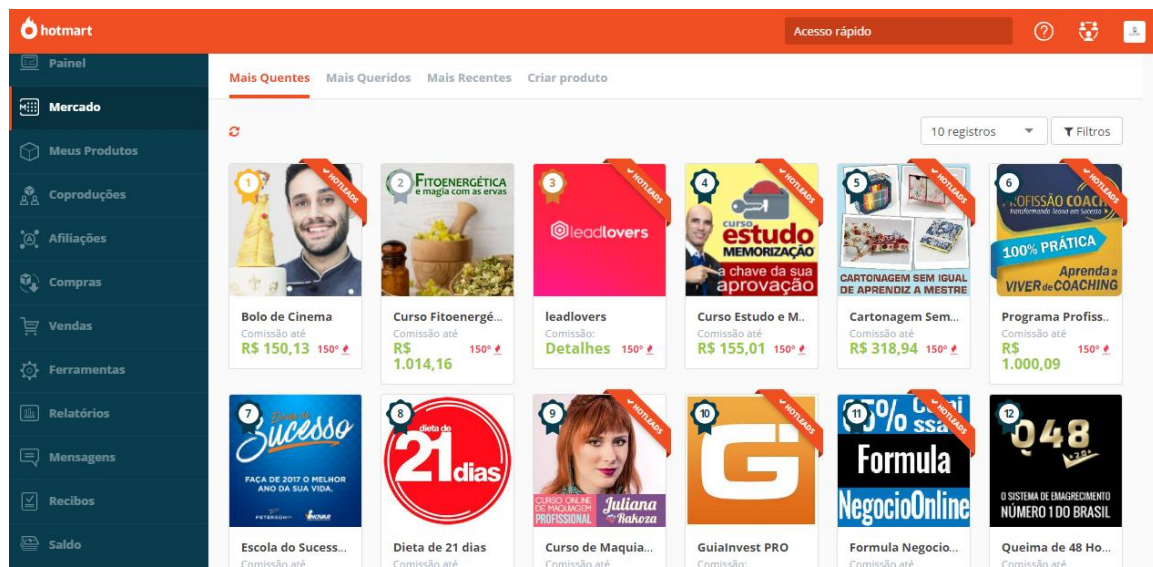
hotmart

Acesso rápido

Painel
Mercado
Meus Produtos
Coproduções
Afiliações
Compras
Vendas
Ferramentas
Relatórios
Mensagens
Recibos
Saldo

Mais Quentes  Mais Queridos  Mais Recentes  Criar produto

10 registros
Filtros

1 HOTLEADS
Bolo de Cinema
Comissão até
R$ 150,13 150°

2 FITOENERGÉTICA e magia com as ervas
Curso Fitoenergé...
Comissão até
R$ 1.014,16 150°

3 HOTLEADS leadlovers
leadlovers
Comissão:
Detalhes 150°

4 HOTLEADS curso estudo MEMORIZAÇÃO a chave da sua aprovação
Curso Estudo e M..
Comissão até
R$ 155,01 150°

5 HOTLEADS CARTONAGEM SEM IGUAL DE APRENDIZ A MESTRE
Cartonagem Sem...
Comissão até
R$ 318,94 150°

6 HOTLEADS PROFISSÃO COACH 100% PRÁTICA Aprenda a VIVER de COACHING
Programa Profiss..
Comissão até
R$ 1.000,09 150°

7 Escola do Sucesso FAÇA DE 2017 O MELHOR ANO DA SUA VIDA.
Escola do Sucess...
Comissão até

8 dieta de 21 dias
Dieta de 21 dias
Comissão até

9 HOTLEADS CURSO ONLINE DE MAQUIAGEM PROFISSIONAL Juliana Rakoza
Curso de Maquia...
Comissão até

10 HOTLEADS
GuiaInvest PRO
Comissão:

11 HOTLEADS Formula NegocioOnline
Formula Negocio...
Comissão até

12 Q48 O SISTEMA DE EMAGRECIMENTO NÚMERO 1 DO BRASIL
Queima de 48 Ho...
Comissão até